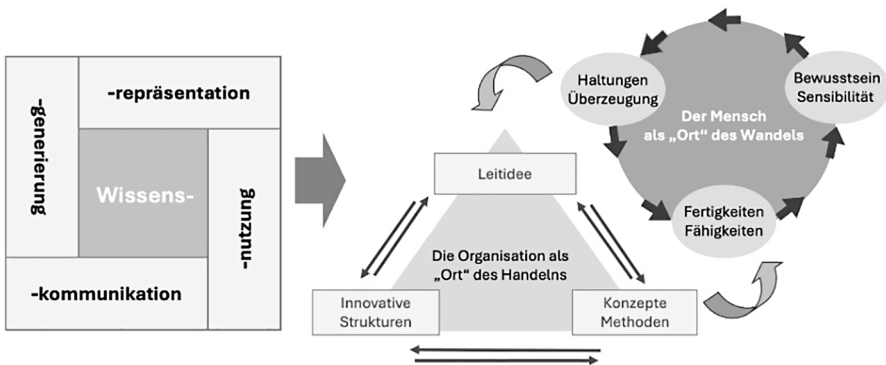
-repräsentation

-generierung

Wissens-

-nutzung

-kommunikation

Leitidee

Die Organisation als „Ort“ des Handelns

Innovative Strukturen

Konzepte Methoden

Haltungen Überzeugung

Bewusstsein Sensibilität

Der Mensch als „Ort“ des Wandels

Fertigkeiten Fähigkeiten